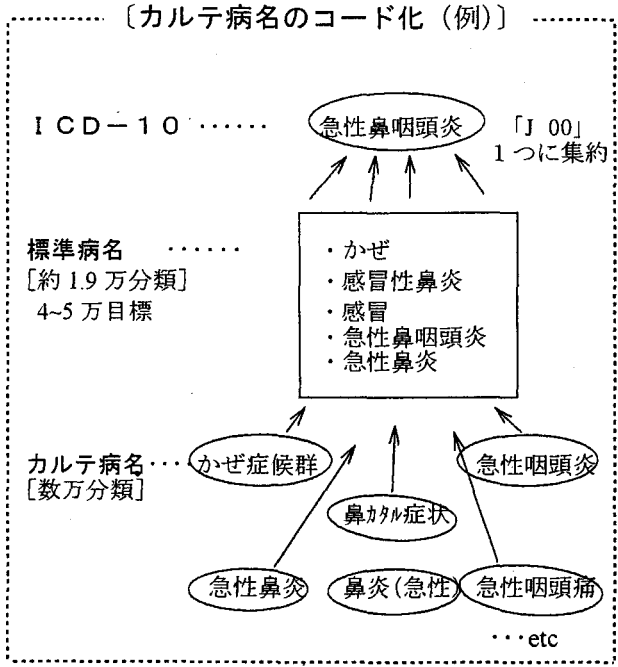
〔カルテ病名のコード化（例）〕

ＩＣＤ－１０ …… 急性鼻咽頭炎 「J 00」 1つに集約

標準病名 …… ［約 1.9 万分類］ 4~5 万目標

・かぜ
・感冒性鼻炎
・感冒
・急性鼻咽頭炎
・急性鼻炎

カルテ病名… ［数万分類］

かぜ症候群

急性咽頭炎

鼻ｶﾀﾙ症状

急性鼻炎

鼻炎（急性）

急性咽頭痛

…etc